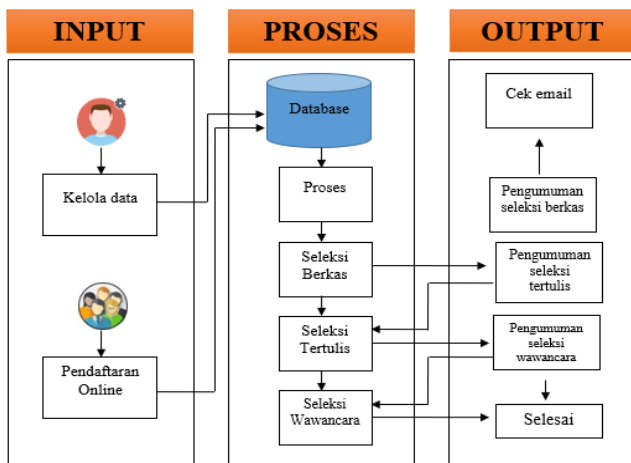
INPUT

Kelola data

Pendaftaran Online

PROSES

Database

Proses

Seleksi Berkas

Seleksi Tertulis

Seleksi Wawancara

OUTPUT

Cek email

Pengumuman seleksi berkas

Pengumuman seleksi tertulis

Pengumuman seleksi wawancara

Selesai